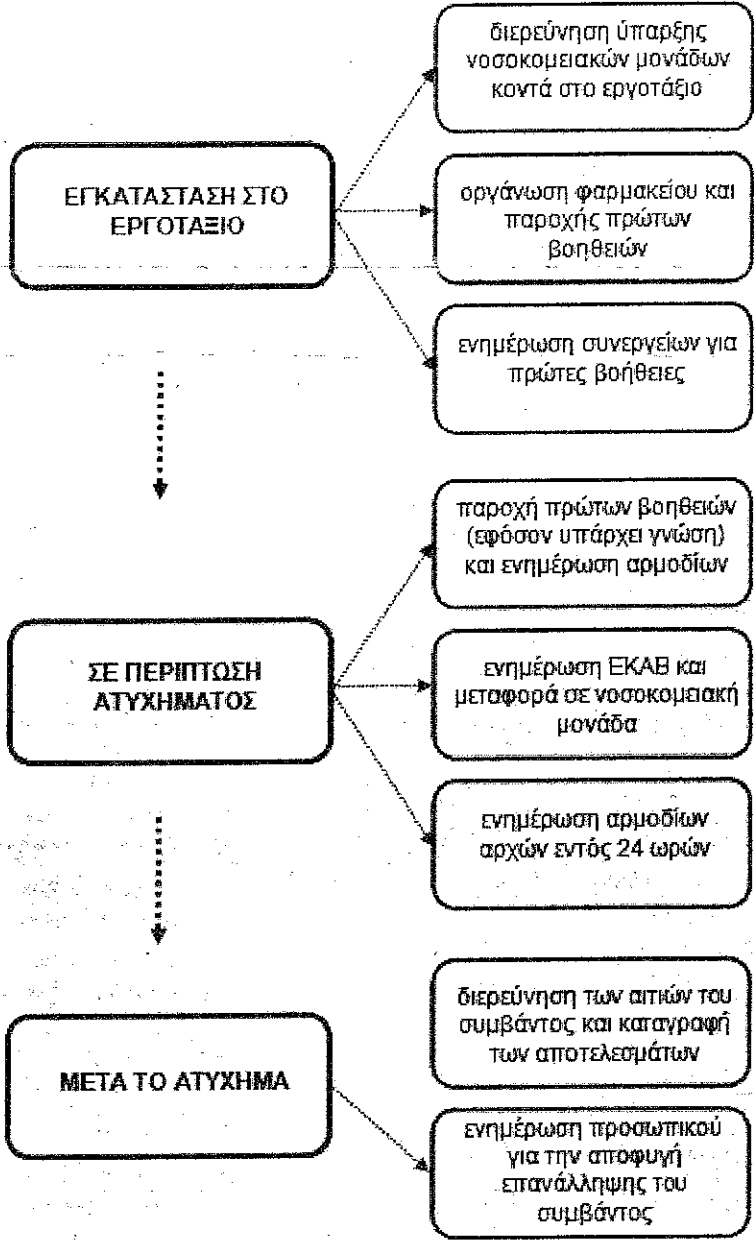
ΕΓΚΑΤΑΣΤΑΣΗ ΣΤΟ ΕΡΓΟΤΑΞΙΟ

διερεύνηση ύπαρξης νοσοκομειακών μονάδων κοντά στο εργοτάξιο

οργάνωση φαρμακείου και παροχής πρώτων βοηθειών

ενημέρωση συνεργείων για πρώτες βοήθειες

ΣΕ ΠΕΡΙΠΤΩΣΗ ΑΤΥΧΗΜΑΤΟΣ

παροχή πρώτων βοηθειών (εφόσον υπάρχει γνώση) και ενημέρωση αρμοδίων

ενημέρωση ΕΚΑΒ και μεταφορά σε νοσοκομειακή μονάδα

ενημέρωση αρμοδίων αρχών εντός 24 ωρών

ΜΕΤΑ ΤΟ ΑΤΥΧΗΜΑ

διερεύνηση των αιτιών του συμβάντος και καταγραφή των αποτελεσμάτων

ενημέρωση προσωπικού για την αποφυγή επανάληψης του συμβάντος